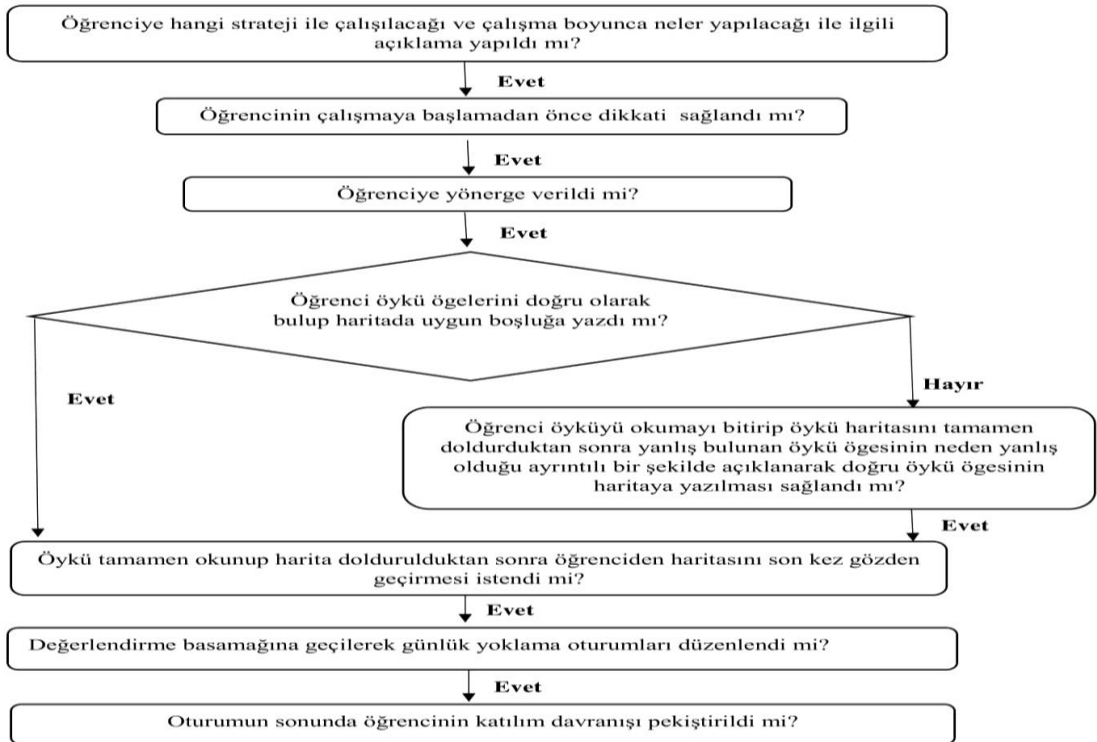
Öğrenciye hangi strateji ile çalışılacağı ve çalışma boyunca neler yapılacağı ile ilgili açıklama yapıldı mı?

Evet

Öğrencinin çalışmaya başlamadan önce dikkati sağlandı mı?

Evet

Öğrenciye yönerge verildi mi?

Evet

Öğrenci öykü ögelerini doğru olarak bulup haritada uygun boşluğa yazdı mı?

Evet

Hayır

Öğrenci öyküyü okumayı bitirip öykü haritasını tamamen doldurduktan sonra yanlış bulunan öykü ögesinin neden yanlış olduğu ayrıntılı bir şekilde açıklanarak doğru öykü ögesinin haritaya yazılması sağlandı mı?

Evet

Öykü tamamen okunup harita doldurulduktan sonra öğrenciden haritasını son kez gözden geçirmesi istendi mi?

Evet

Değerlendirme basamağına geçilerek günlük yoklama oturumları düzenlendi mi?

Evet

Oturumun sonunda öğrencinin katılım davranışı pekiştirildi mi?